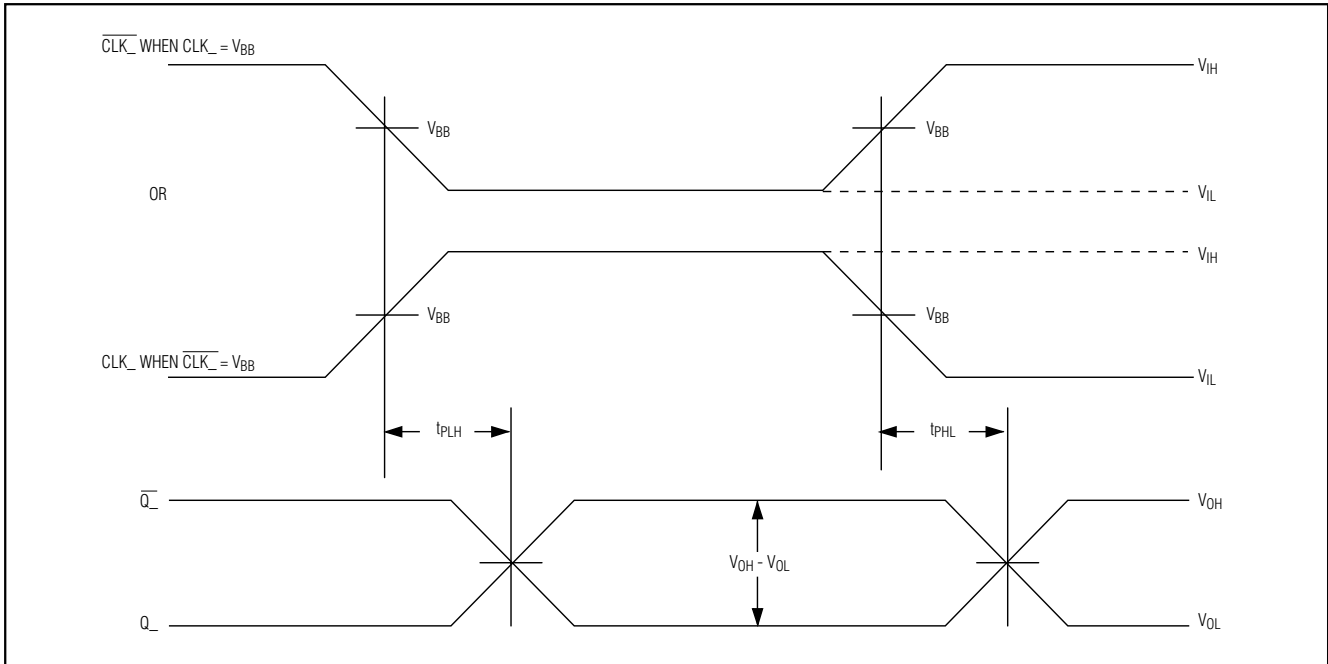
$\overline{CLK\_}$ WHEN CLK_ = $V_{BB}$

$V_{IH}$

$V_{BB}$

$V_{BB}$

OR

$V_{IL}$

$V_{IH}$

$V_{BB}$

$V_{BB}$

CLK_ WHEN $\overline{CLK\_}$ = $V_{BB}$

$V_{IL}$

$t_{PLH}$

$t_{PHL}$

$\overline{Q\_}$

$V_{OH}$

$V_{OH}$ - $V_{OL}$

Q_

$V_{OL}$